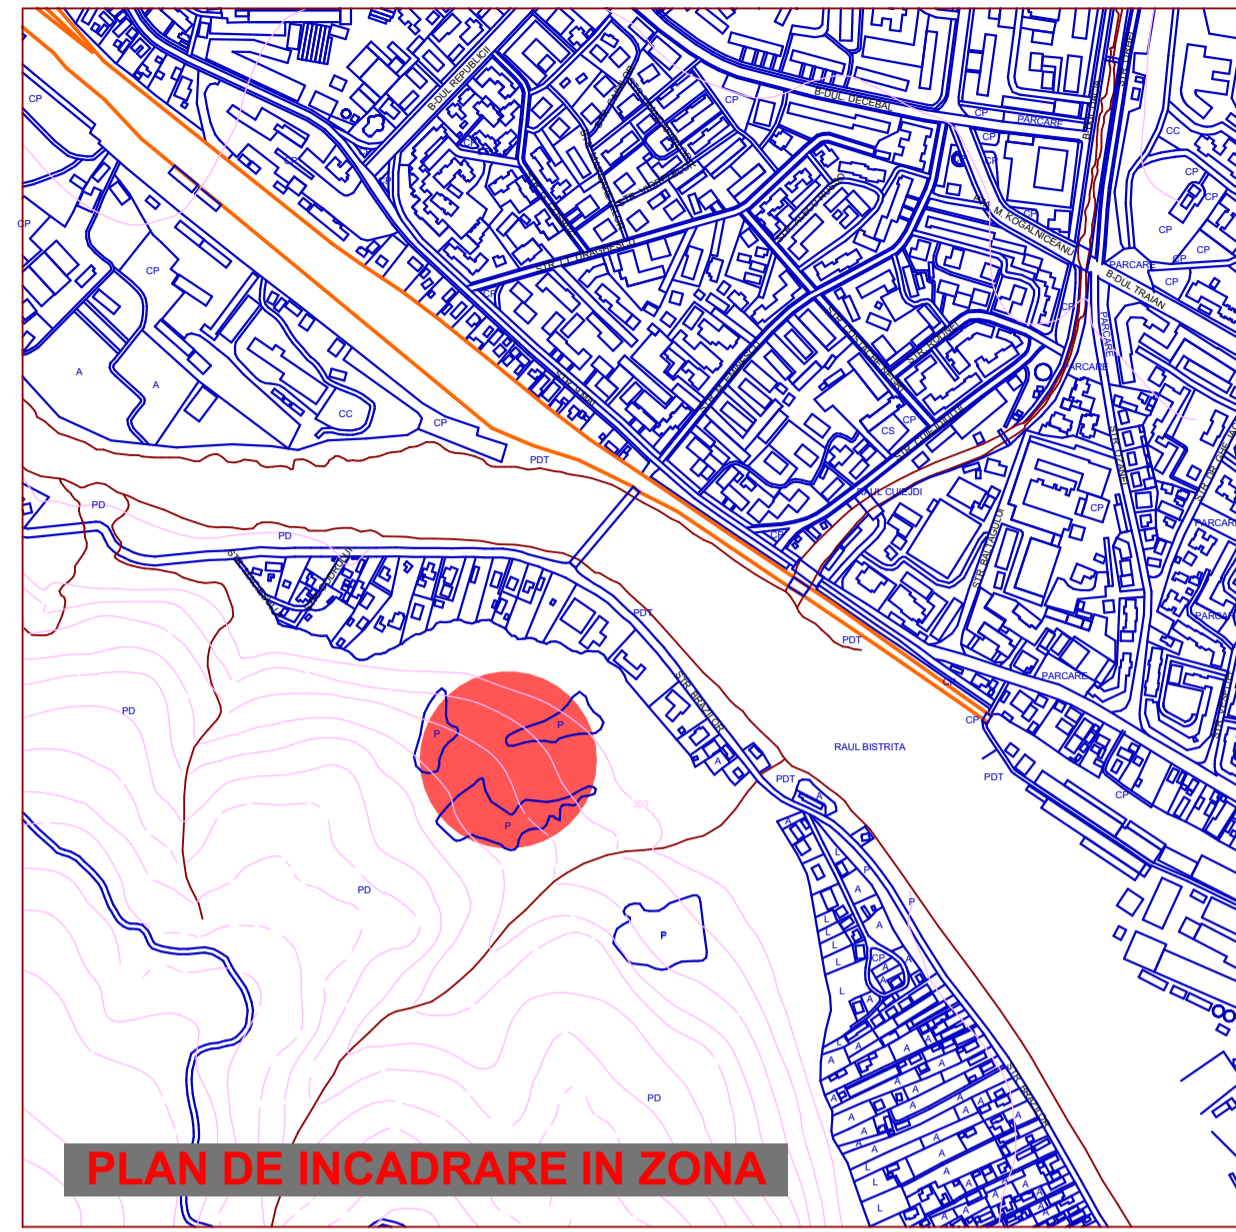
PLAN DE INCADRARE IN ZONA

B-DUL REPUBLICII
B-DUL DECEBAL
PARCARE
CP
CC
STR. M. KOGALNICEANU
B-DUL TRAIAN
PARCARE
STR. I.I. DRAGHICESCU
STR. CUEJDIU
RAUL CUEJDI
STR. BALANESCU
CS
CP
A
A
CC
CP
PDT
PD
PD
PD
PDT
STR. BRADULUI
RAUL BISTRITA
PDT
PDT
P
P
P
P
350
PD
PD
P
A
L
PARCARE
CP